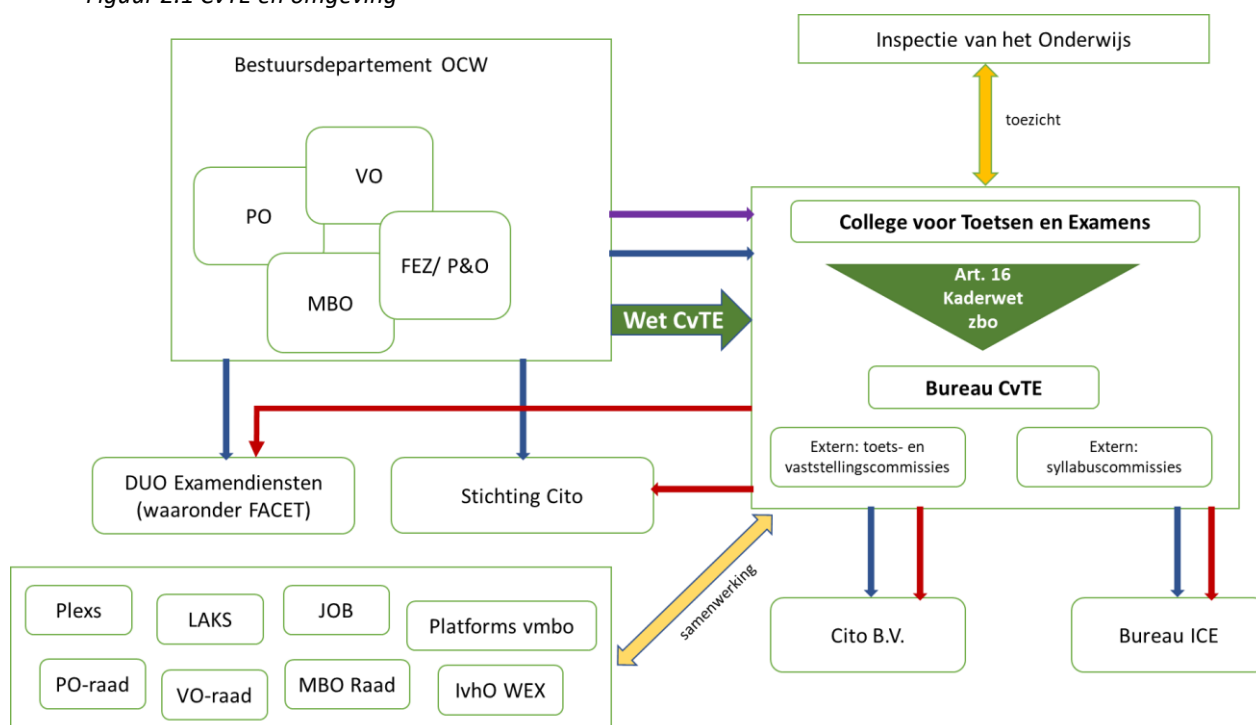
Figuur 2.1 CvTE en omgeving

Bestuursdepartement OCW

VO

PO

FEZ/ P&O

MBO

Inspectie van het Onderwijs

toezicht

College voor Toetsen en Examens

Art. 16 Kaderwet zbo

Wet CvTE

Bureau CvTE

Extern: toets- en vaststellingscommissies

Extern: syllabuscommissies

DUO Examendiensten (waaronder FACET)

Stichting Cito

samenwerking

Plexs

LAKS

JOB

Platforms vmbo

PO-raad

VO-raad

MBO Raad

IvhO WEX

Cito B.V.

Bureau ICE